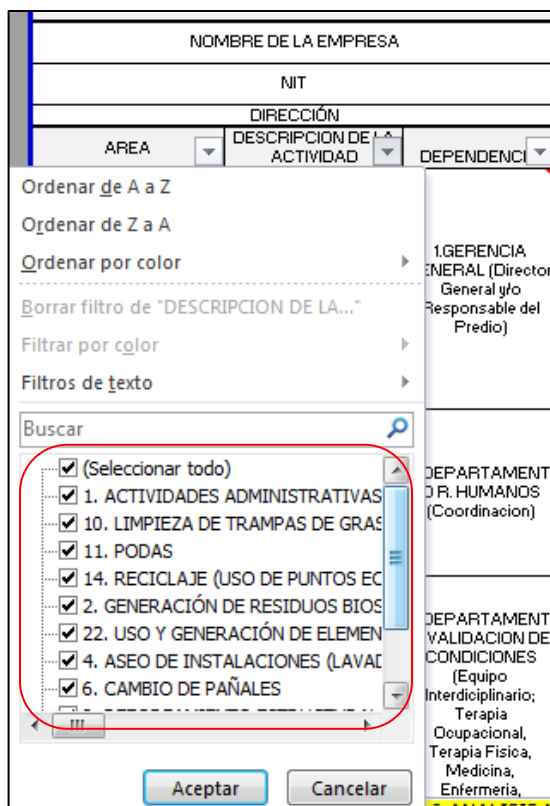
NOMBRE DE LA EMPRESA

NIT

DIRECCIÓN

| AREA | DESCRIPCION DE LA ACTIVIDAD | DEPENDENCI |
|---|---|---|

Ordenar de A a Z
Ordenar de Z a A
Ordenar por color
Borrar filtro de "DESCRIPCION DE LA..."
Filtrar por color
Filtros de texto

Buscar

(Seleccionar todo)
1. ACTIVIDADES ADMINISTRATIVAS
10. LIMPIEZA DE TRAMPAS DE GRAS
11. PODAS
14. RECICLAJE (USO DE PUNTOS EC
2. GENERACIÓN DE RESIDUOS BIOS
22. USO Y GENERACIÓN DE ELEMEN
4. ASEO DE INSTALACIONES (LAVAD
6. CAMBIO DE PAÑALES
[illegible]

Aceptar Cancelar

1.GERENCIA ENERAL (Director General y/o Responsable del Predio)

DEPARTAMENT D R. HUMANOS (Coordinacion)

DEPARTAMENT VALIDACION DE CONDICIONES (Equipo Interdiciplinario; Terapia Ocupacional, Terapia Fisica, Medicina, Enfermeria,

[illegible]